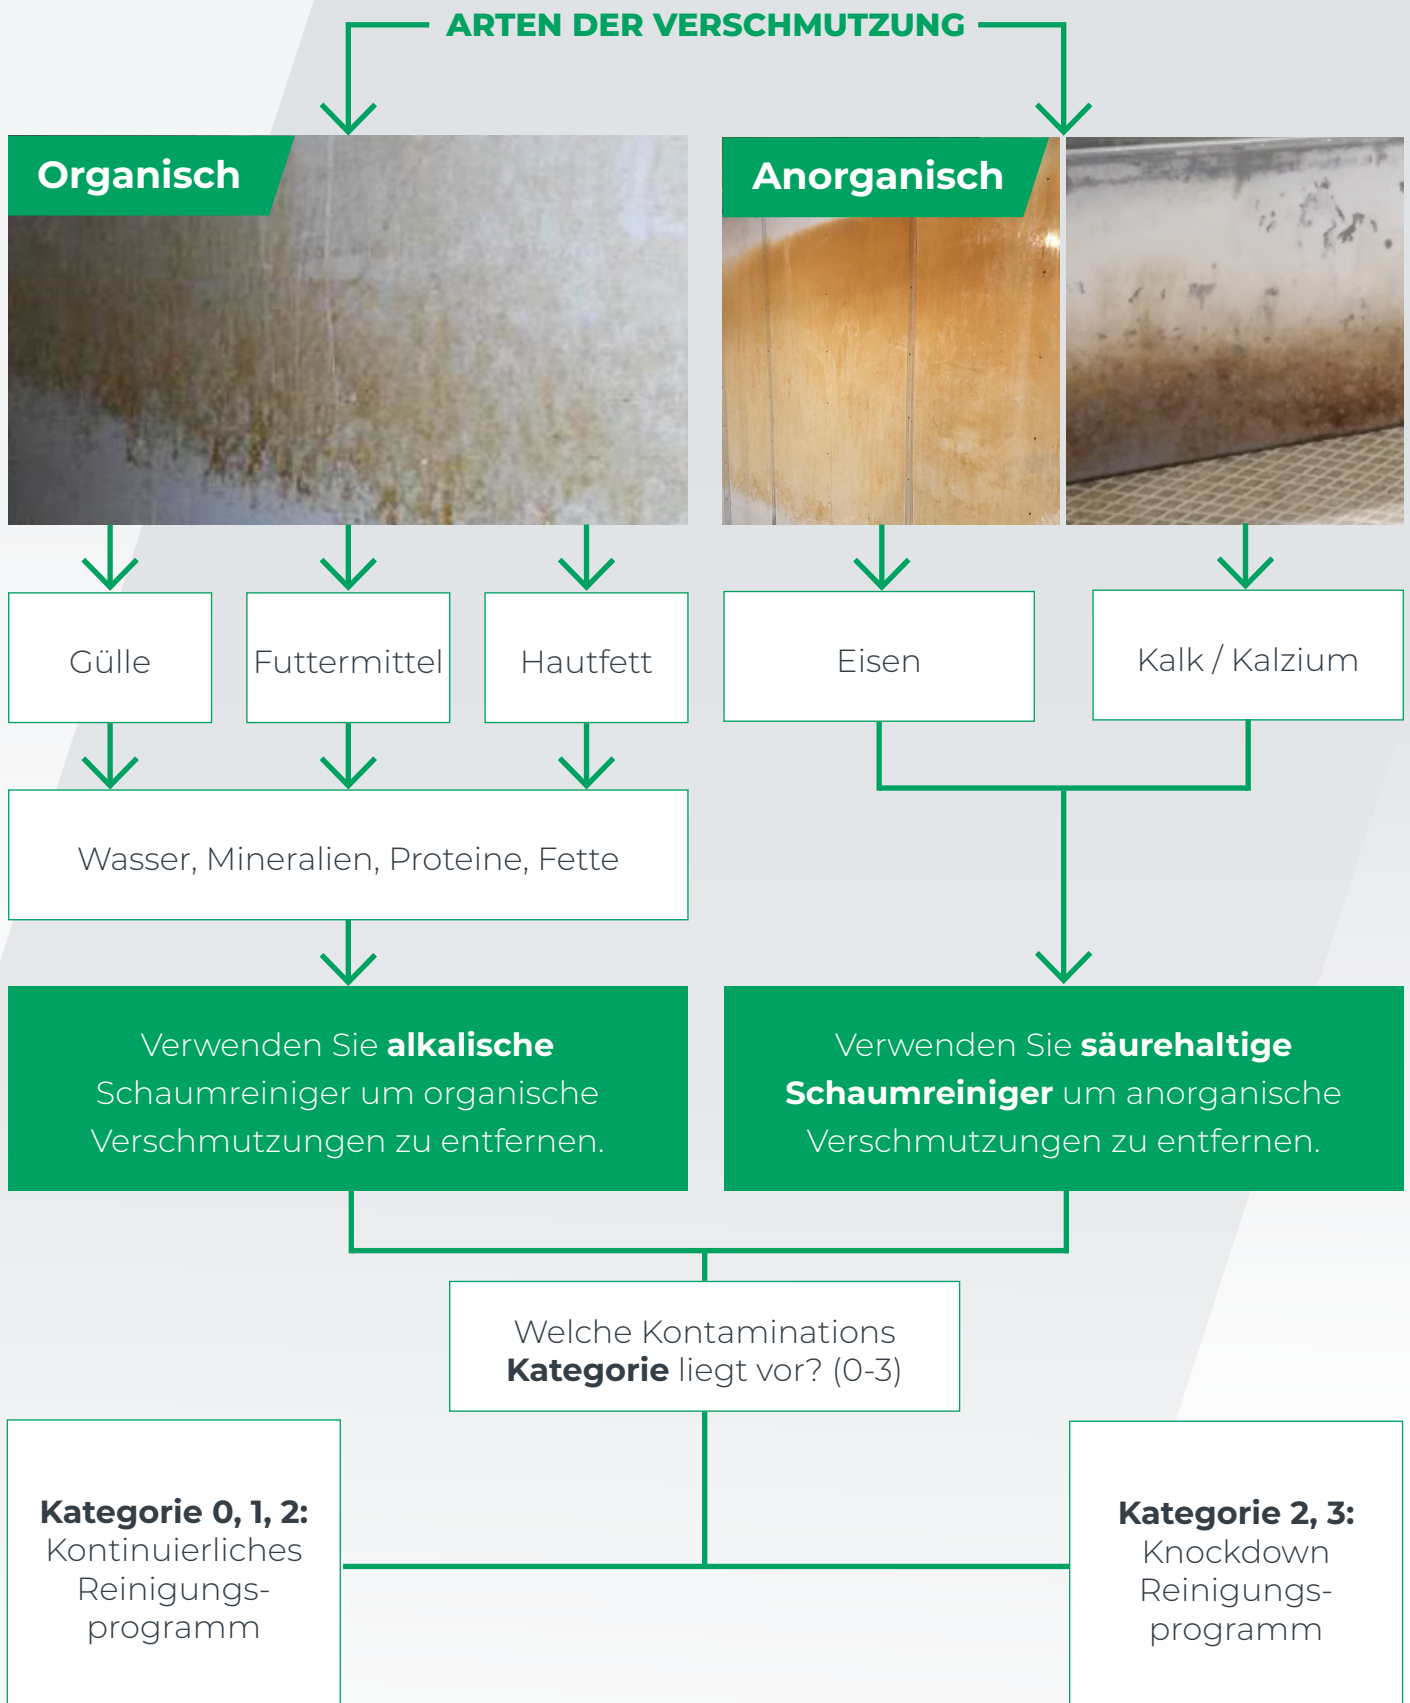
ARTEN DER VERSCHMUTZUNG

Organisch

Anorganisch

Gülle

Futtermittel

Hautfett

Eisen

Kalk / Kalzium

Wasser, Mineralien, Proteine, Fette

Verwenden Sie **alkalische** Schaumreiniger um organische Verschmutzungen zu entfernen.

Verwenden Sie **säurehaltige Schaumreiniger** um anorganische Verschmutzungen zu entfernen.

Welche Kontaminations **Kategorie** liegt vor? (0-3)

**Kategorie 0, 1, 2:** Kontinuierliches Reinigungsprogramm

**Kategorie 2, 3:** Knockdown Reinigungsprogramm